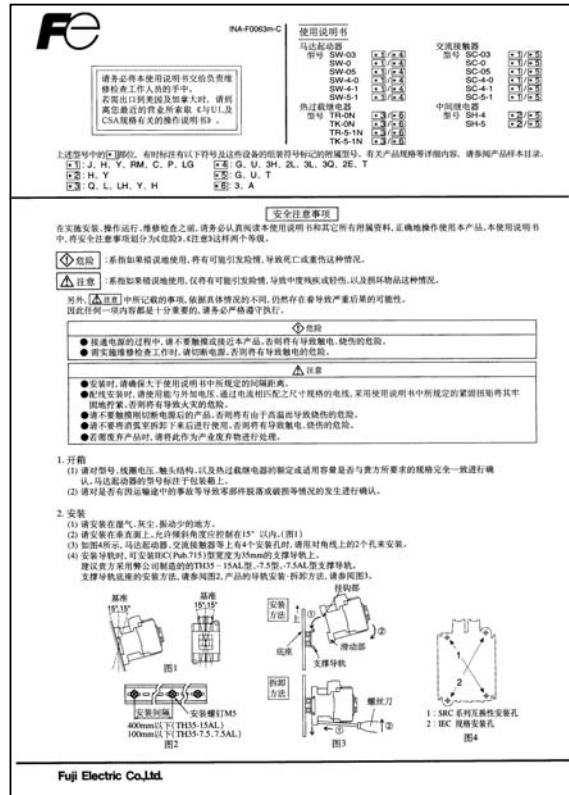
INA-F0063m-C

使用说明书

请务必将本使用说明书交给负责维修检查工作人员的手中。若需出口到美国及加拿大时，请到高忠最近的营业所索取《与UL及CSA规格有关的操作说明书》。

马达起动器
型号 SW-03 ▪1/▪4
SW-0 ▪1/▪4
SW-05 ▪1/▪4
SW-4-0 ▪1/▪4
SW-4-1 ▪1/▪4
SW-5-1 ▪1/▪4

交流接触器
型号 SC-03 ▪1/▪5
SC-0 ▪1/▪5
SC-05 ▪1/▪5
SC-4-0 ▪1/▪5
SC-4-1 ▪1/▪5
SC-5-1 ▪1/▪5

热过载继电器
型号 TR-0N ▪3/▪6
TK-0N ▪3/▪6
TR-5-1N ▪3/▪6
TK-5-1N ▪3/▪6

中间继电器
型号 SH-4 ▪2/▪5
SH-5 ▪2/▪5

上述型号中的▪部位，有时标注有以下符号以表示设备的组装符号标记的附属型号。有关产品规格等详细内容，请参阅产品样本目录。
▪1: J、H、Y、RM、C、P、LG ▪4: G、U、3H、2L、3L、3Q、2E、T
▪2: H、Y ▪5: G、U、T
▪3: Q、L、LH、Y、H ▪6: 3、A

安全注意事项

在实施安装、操作运行、维修检查之前，请务必认真阅读本使用说明书和其它所有附属资料，正确地操作使用本产品。本使用说明书中，将安全注意事项划分为《危险》、《注意》这样两个等级。

危险：系指如果错误地使用，将有可能引发危险，导致死亡或重伤的情况。

注意：系指如果错误地使用，仅将有可能引发危险，导致中度残疾或轻伤，以及损坏物品这种情况。

另外，注意 中所记载的事项，依据具体情况的不同，仍然存在着导致严重后果的可能性。因此任何一项内容都是十分重要的，请务必严格遵守执行。

危险
● 接通电源的过程中，请不要触摸或接近本产品，否则将有导致触电、烧伤的危险。
● 需实施维修检查工作时，请切断电源，否则将有导致触电的危险。

注意
● 安装时，请确保大于使用说明书中所规定的间隔距离。
● 配线安装时，请使用能与外部电压、通过电流相匹配之尺寸规格的电线，采用使用说明书中所规定的紧固扭矩将其牢固地拧紧，否则将有导致火灾的危险。
● 请不要触摸刚切断电源后的产品，否则将有由于高温而导致烧伤的危险。
● 请不要将消弧室拆卸下来后进行使用，否则将有导致触电、烧伤的危险。
● 若需废弃产品时，请将此作为产业废弃物进行处理。

1. 开箱
(1) 请对型号、线圈电压、触头结构，以及热过载继电器的额定或适用容量是否与贵方所要求的规格完全一致进行确认。马达起动器的型号标注于包装箱上。
(2) 请对是否有因运输途中的事故等导致零部件脱落或破损等情况的发生进行确认。

2. 安装
(1) 请安装在湿气、灰尘、振动少的地方。
(2) 请安装在垂直面上，允许倾斜角度应控制在15° 以内。(图1)
(3) 如图4所示，马达起动器、交流接触器等上有4个安装孔时，请用对角线上的2个孔来安装。
(4) 安装导轨时，可安装IEC(Pub.715)型宽度为35mm的支撑导轨上。
建议贵方采用弊公司制造的的TH35－15AL型、-7.5型、-7.5AL型支撑导轨。
支撑导轨底座的安装方法，请参阅图2，产品的导轨安装·拆卸方法，请参阅图3。

基准 15° 15°
基准 15° 15°
图1
安装间隔 安装螺钉M5
400mm以下(TH35-15AL)
100mm以下(TH35-7.5, 7.5AL)
图2
安装方法 上 ① ② 挂钩部 底座 滑动部 支撑导轨
拆卸方法 ① ② 螺丝刀
图3
1 2 2 1
1 : SRC 系列互换性安装孔
2 : IEC 规格安装孔
图4

Fuji Electric Co.,Ltd.